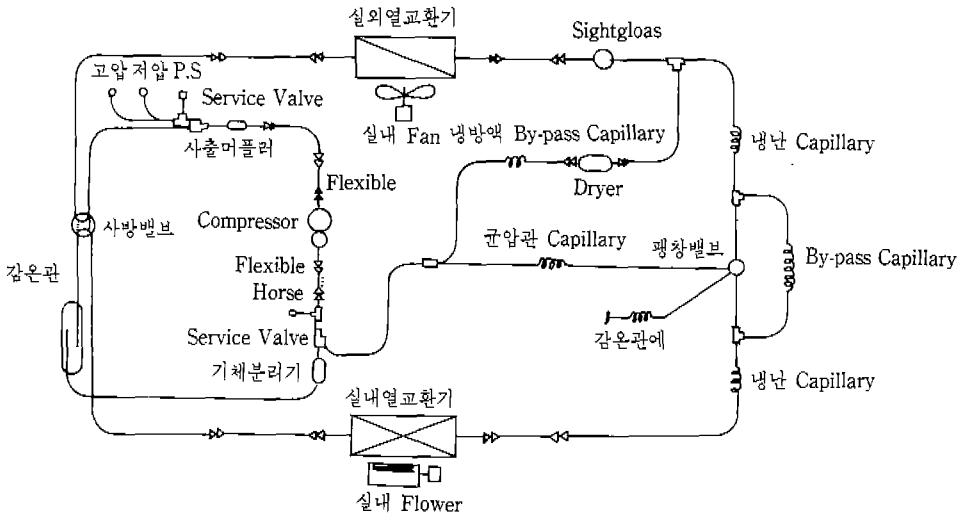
실외열교환기

Sightgloas

고압 저압 P.S

Service Valve

실내 Fan 냉방액 By-pass Capillary

냉난 Capillary

사출머플러

Flexible

Dryer

Compressor

사방밸브

균압관 Capillary

팽창밸브

By-pass Capillary

감온관

Flexible Horse

Service Valve

감온관에

기체분리기

냉난 Capillary

실내열교환기

실내 Flower